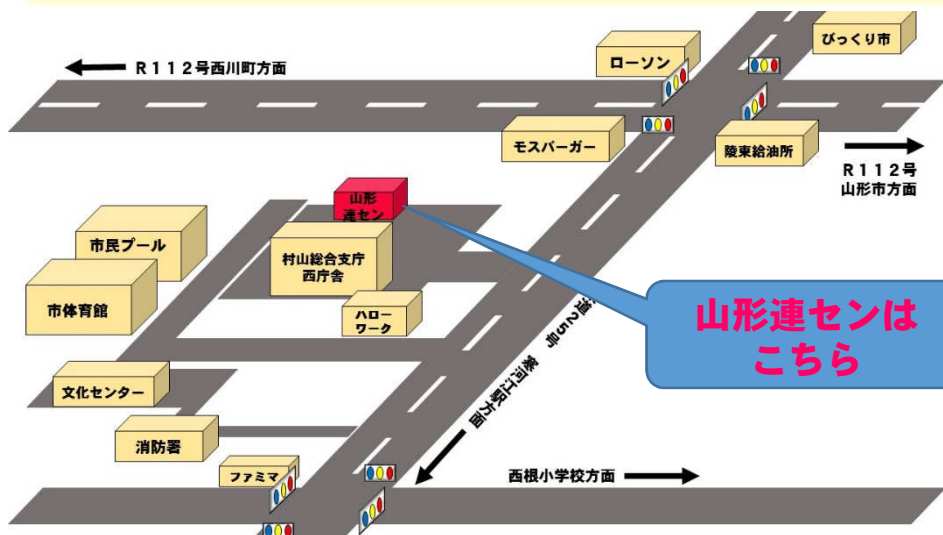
R112号西川町方面

ローソン

びっくり市

モスバーガー

陵東給油所

R112号
山形市方面

山形
連セン

市民プール

村山総合支庁
西庁舎

市体育館

ハロー
ワーク

山形連センは
こちら

道25号

東根駅方面

文化センター

消防署

ファミマ

西根小学校方面